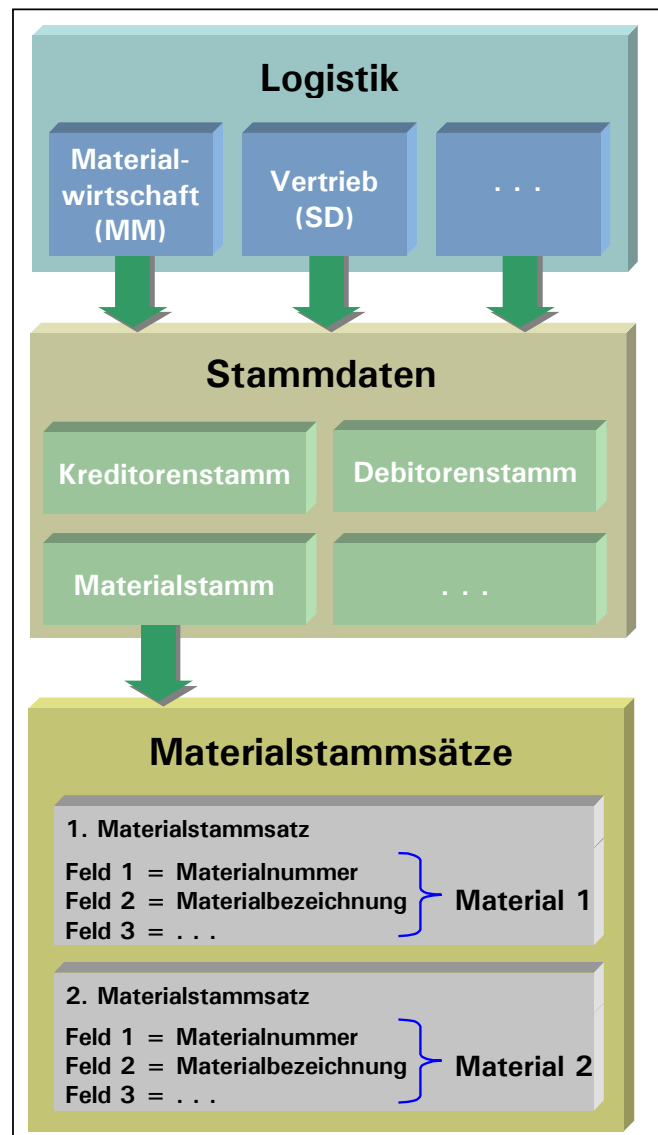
Logistik

Materialwirtschaft (MM)

Vertrieb (SD)

. . .

Stammdaten

Kreditorenstamm

Debitorenstamm

Materialstamm

. . .

Materialstammsätze

1. Materialstammsatz

Feld 1 = Materialnummer
Feld 2 = Materialbezeichnung
Feld 3 = . . .

Material 1

2. Materialstammsatz

Feld 1 = Materialnummer
Feld 2 = Materialbezeichnung
Feld 3 = . . .

Material 2